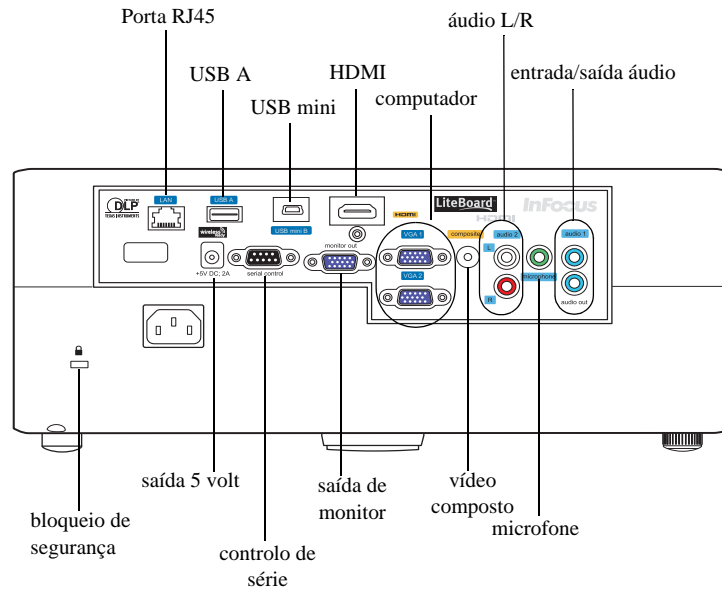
Porta RJ45

USB A

USB mini

HDMI

computador

áudio L/R

entrada/saída áudio

DLP
TEXAS INSTRUMENTS

LAN

USB A

wireless ready

USB mini B

HDMI

LiteBoard

InFocus

+5V DC; 2A

serial control

monitor out

VGA 1

VGA 2

composite

audio 2

L

R

microphone

audio 1

audio out

saída 5 volt

saída de monitor

vídeo composto

microfone

bloqueio de segurança

controlo de série